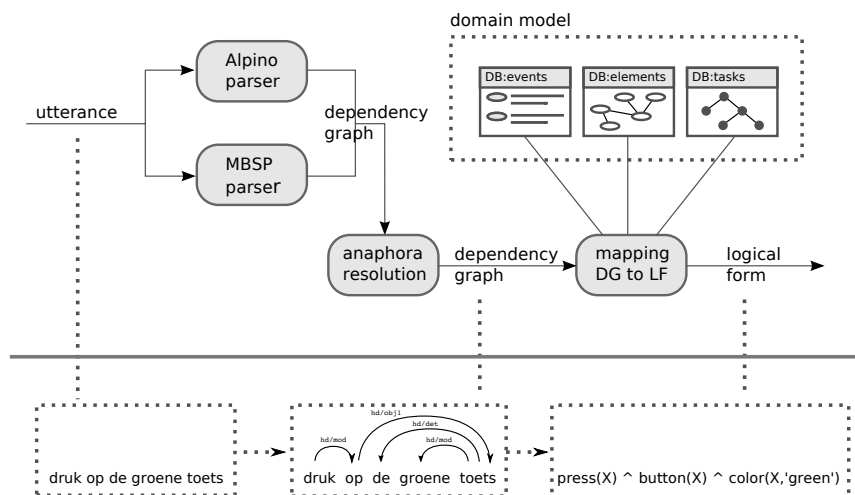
domain model

DB:events

DB:elements

DB:tasks

Alpino parser

utterance

dependency graph

MBSP parser

anaphora resolution

dependency graph

mapping DG to LF

logical form

druk op de groene toets

hd/obj1

hd/det

hd/mod

hd/mod

druk op de groene toets

press(X) ^ button(X) ^ color(X,'green')